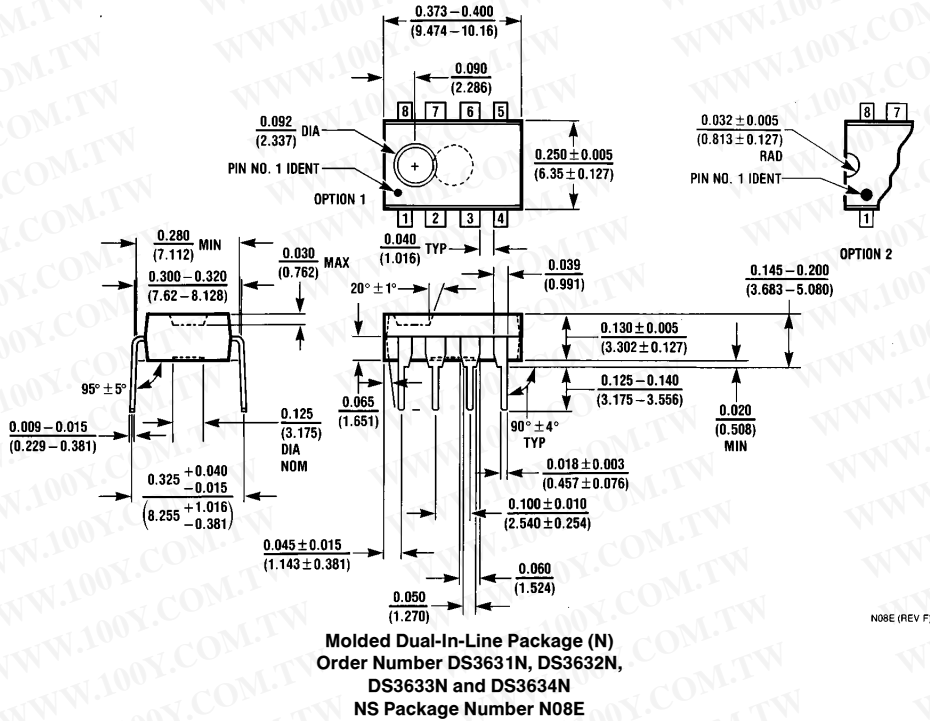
$\frac{0.373-0.400}{(9.474-10.16)}$

$\frac{0.090}{(2.286)}$

$\frac{0.092}{(2.337)}$ DIA

PIN NO. 1 IDENT

OPTION 1

8 7 6 5

1 2 3 4

$\frac{0.250\pm0.005}{(6.35\pm0.127)}$

$\frac{0.032\pm0.005}{(0.813\pm0.127)}$ RAD

PIN NO. 1 IDENT

8 7

1

OPTION 2

$\frac{0.280}{(7.112)}$ MIN

$\frac{0.300-0.320}{(7.62-8.128)}$

$\frac{0.030}{(0.762)}$ MAX

$\frac{0.040}{(1.016)}$ TYP

$\frac{0.039}{(0.991)}$

$\frac{0.145-0.200}{(3.683-5.080)}$

$20°\pm1°$

$\frac{0.130\pm0.005}{(3.302\pm0.127)}$

$95°\pm5°$

$\frac{0.065}{(1.651)}$

$\frac{0.125-0.140}{(3.175-3.556)}$

$\frac{0.009-0.015}{(0.229-0.381)}$

$\frac{0.125}{(3.175)}$ DIA NOM

$90°\pm4°$ TYP

$\frac{0.020}{(0.508)}$ MIN

$\frac{0.018\pm0.003}{(0.457\pm0.076)}$

$0.325 {+0.040 \atop -0.015}$

$\left(8.255 {+1.016 \atop -0.381}\right)$

$\frac{0.100\pm0.010}{(2.540\pm0.254)}$

$\frac{0.045\pm0.015}{(1.143\pm0.381)}$

$\frac{0.060}{(1.524)}$

$\frac{0.050}{(1.270)}$

N08E (REV F)

Molded Dual-In-Line Package (N)
Order Number DS3631N, DS3632N, DS3633N and DS3634N
NS Package Number N08E